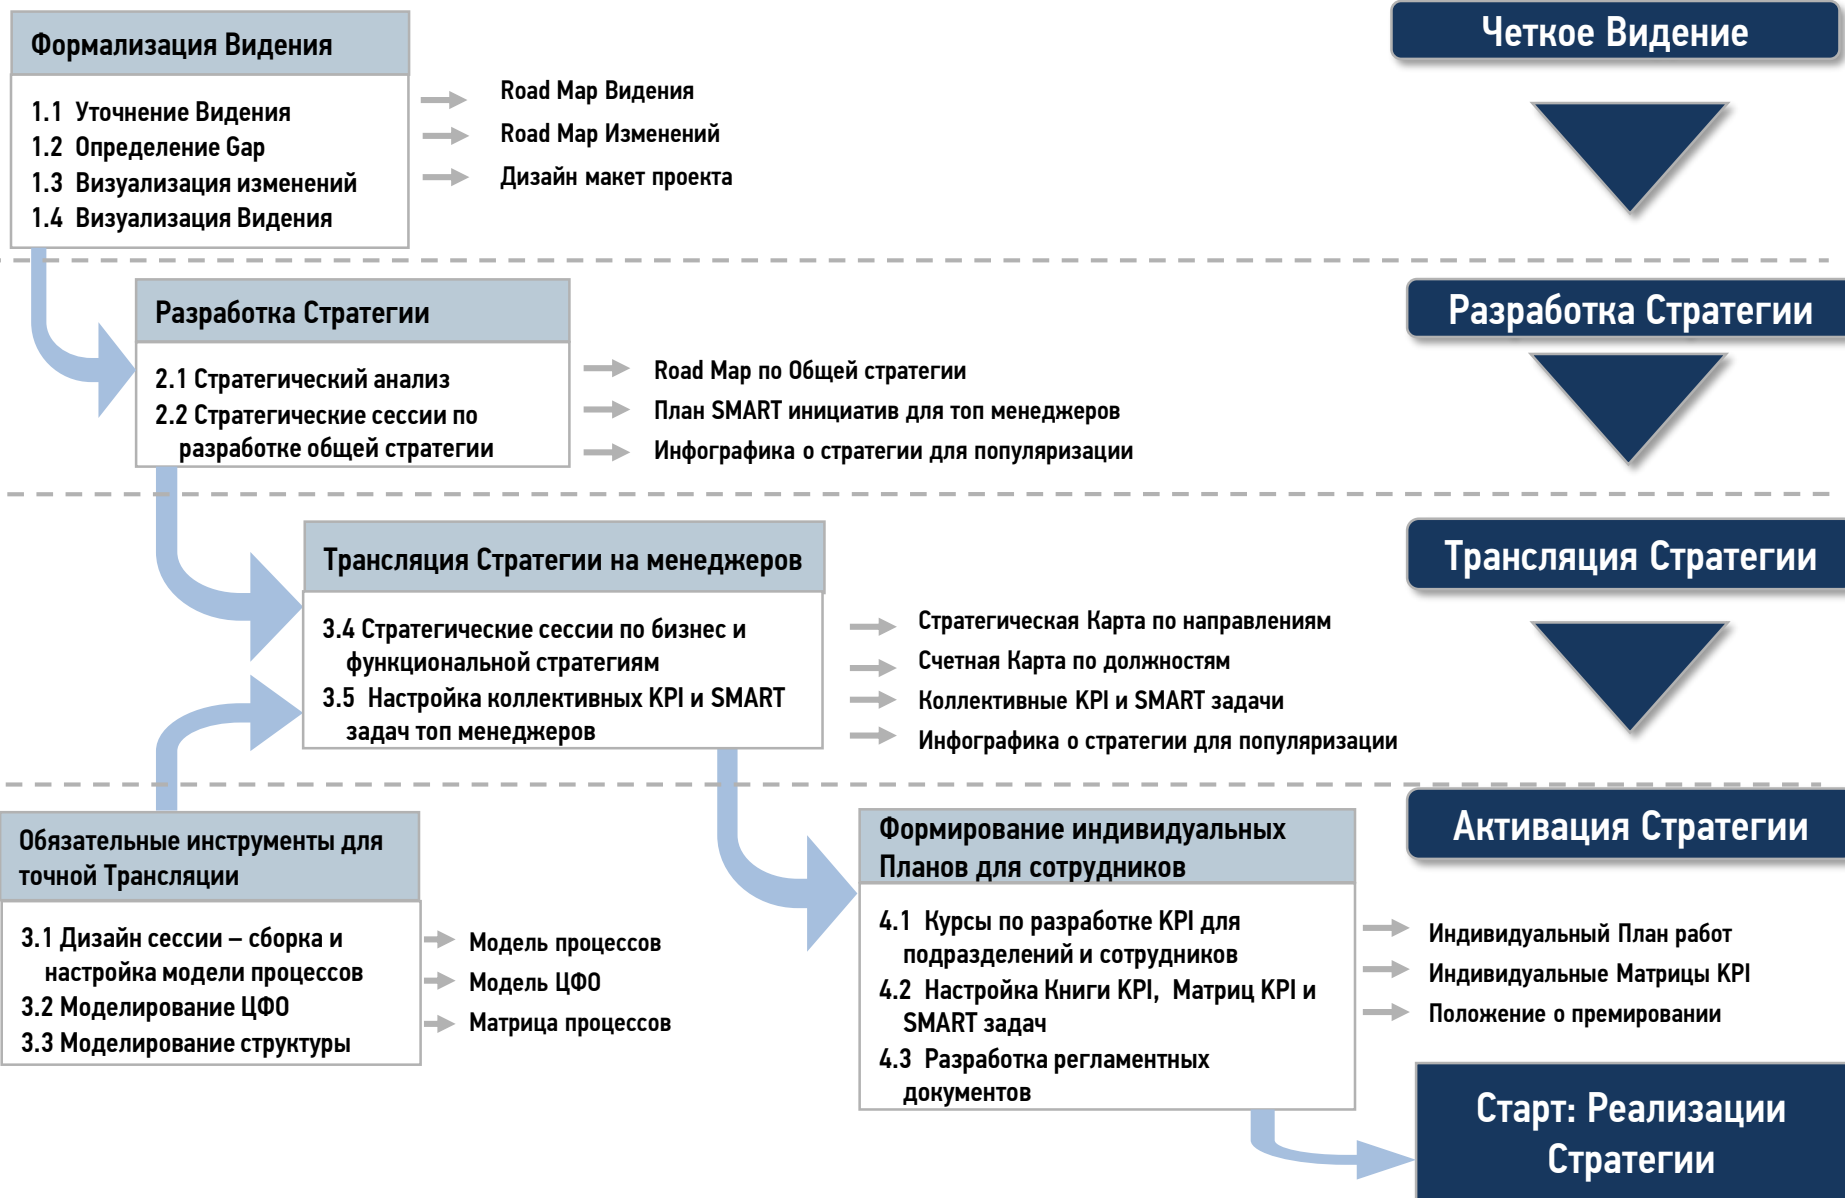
Формализация Видения

1.1 Уточнение Видения
1.2 Определение Gap
1.3 Визуализация изменений
1.4 Визуализация Видения

Road Map Видения
Road Map Изменений
Дизайн макет проекта

Четкое Видение

Разработка Стратегии

2.1 Стратегический анализ
2.2 Стратегические сессии по разработке общей стратегии

Road Map по Общей стратегии
План SMART инициатив для топ менеджеров
Инфографика о стратегии для популяризации

Разработка Стратегии

Трансляция Стратегии на менеджеров

3.4 Стратегические сессии по бизнес и функциональной стратегиям
3.5 Настройка коллективных KPI и SMART задач топ менеджеров

Стратегическая Карта по направлениям
Счетная Карта по должностям
Коллективные KPI и SMART задачи
Инфографика о стратегии для популяризации

Трансляция Стратегии

Обязательные инструменты для точной Трансляции

3.1 Дизайн сессии – сборка и настройка модели процессов
3.2 Моделирование ЦФО
3.3 Моделирование структуры

Модель процессов
Модель ЦФО
Матрица процессов

Формирование индивидуальных Планов для сотрудников

4.1 Курсы по разработке KPI для подразделений и сотрудников
4.2 Настройка Книги KPI, Матриц KPI и SMART задач
4.3 Разработка регламентных документов

Индивидуальный План работ
Индивидуальные Матрицы KPI
Положение о премировании

Активация Стратегии

Старт: Реализации Стратегии